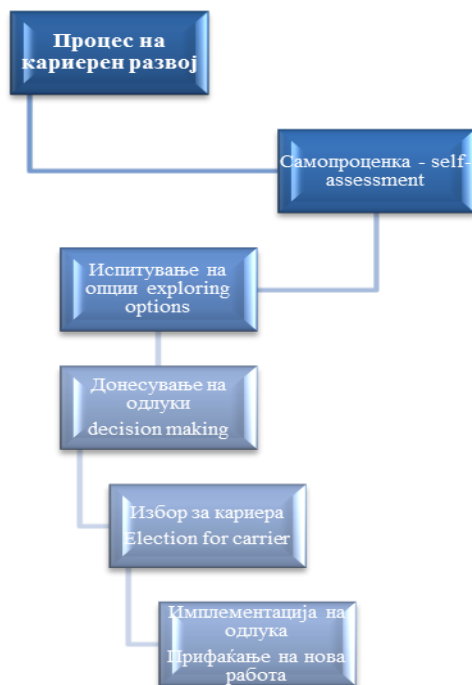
Процес на кариерен развој

Самопроценка - self-assessment

Испитување на опции exploring options

Донесување на одлуки decision making

Избор за кариера Election for carrier

Имплементација на одлука Прифаќање на нова работа